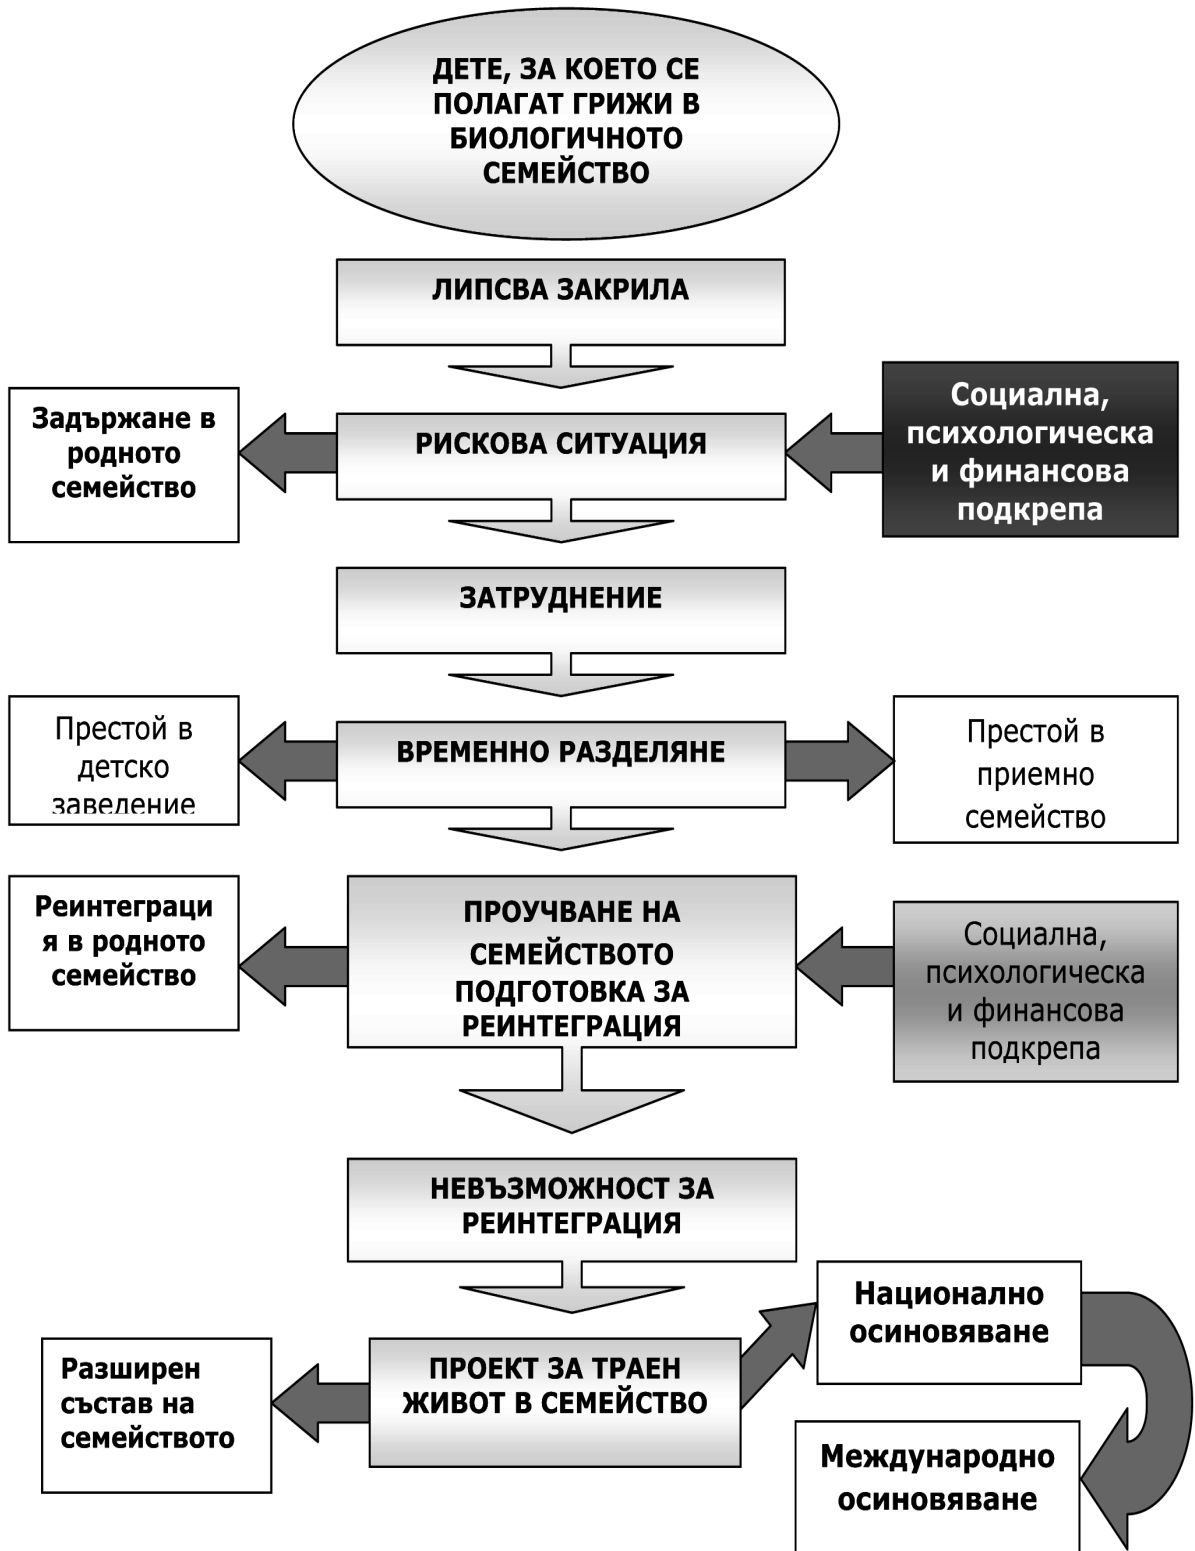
ДЕТЕ, ЗА КОЕТО СЕ ПОЛАГАТ ГРИЖИ В БИОЛОГИЧНОТО СЕМЕЙСТВО

ЛИПСВА ЗАКРИЛА

Задържане в родното семейство

РИСКОВА СИТУАЦИЯ

Социална, психологическа и финансова подкрепа

ЗАТРУДНЕНИЕ

Престой в детско заведение

ВРЕМЕННО РАЗДЕЛЯНЕ

Престой в приемно семейство

Реинтеграция в родното семейство

ПРОУЧВАНЕ НА СЕМЕЙСТВОТО ПОДГОТОВКА ЗА РЕИНТЕГРАЦИЯ

Социална, психологическа и финансова подкрепа

НЕВЪЗМОЖНОСТ ЗА РЕИНТЕГРАЦИЯ

Национално осиновяване

Разширен състав на семейството

ПРОЕКТ ЗА ТРАЕН ЖИВОТ В СЕМЕЙСТВО

Международно осиновяване